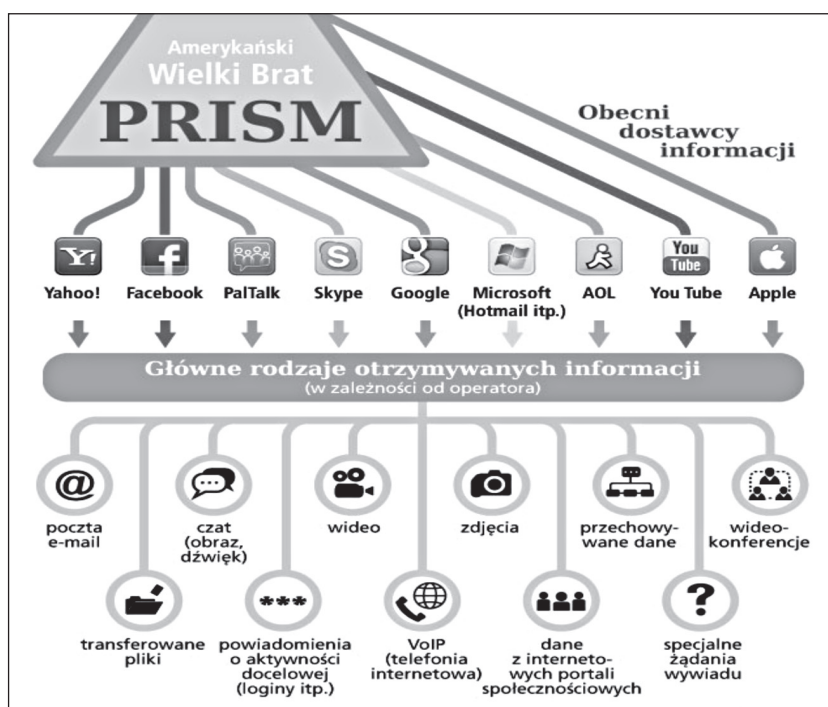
Amerykański Wielki Brat
PRISM

Obecni dostawcy informacji

Y! Yahoo!
Facebook
PalTalk
Skype
Google
Microsoft (Hotmail itp.)
AOL
You Tube You Tube
Apple

Główne rodzaje otrzymywanych informacji
(w zależności od operatora)

@ poczta e-mail
czat (obraz, dźwięk)
wideo
zdjęcia
przechowywane dane
wideokonferencje

transferowane pliki
*** powiadomienia o aktywności docelowej (loginy itp.)
VoIP (telefonia internetowa)
dane z internetowych portali społecznościowych
? specjalne żądania wywiadu